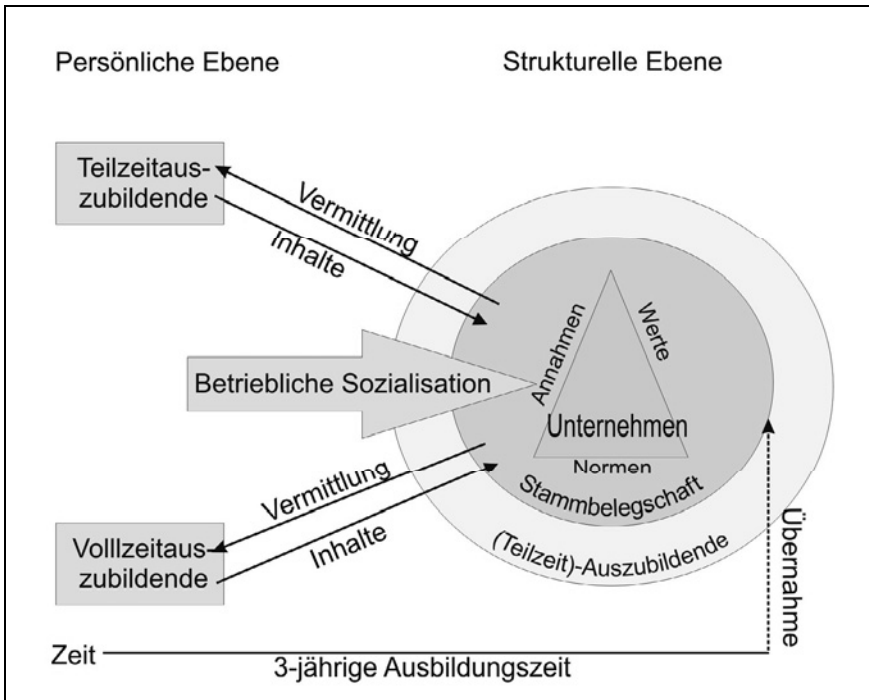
Persönliche Ebene

Strukturelle Ebene

Teilzeitauszubildende

Vermittlung

Inhalte

Annahmen

Werte

Betriebliche Sozialisation

Unternehmen

Normen

Stammbelegschaft

Vermittlung

Inhalte

Volllzeitauszubildende

(Teilzeit)-Auszubildende

Übernahme

Zeit

3-jährige Ausbildungszeit